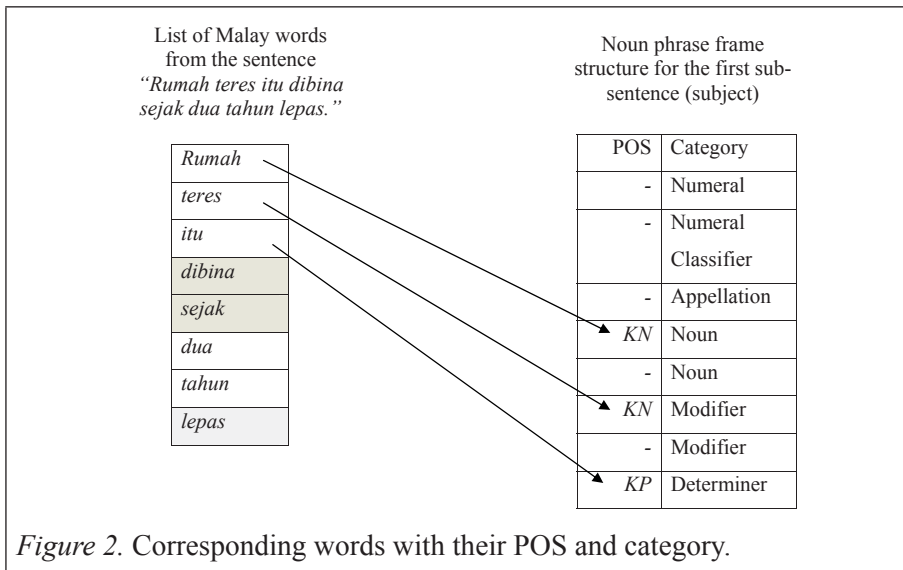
List of Malay words from the sentence "Rumah teres itu dibina sejak dua tahun lepas."

Noun phrase frame structure for the first sub-sentence (subject)

| Rumah |
|---|
| teres |
| itu |
| dibina |
| sejak |
| dua |
| tahun |
| lepas |

| POS | Category |
|---|---|
| - | Numeral |
| - | Numeral Classifier |
| - | Appellation |
| KN | Noun |
| - | Noun |
| KN | Modifier |
| - | Modifier |
| KP | Determiner |

Figure 2. Corresponding words with their POS and category.